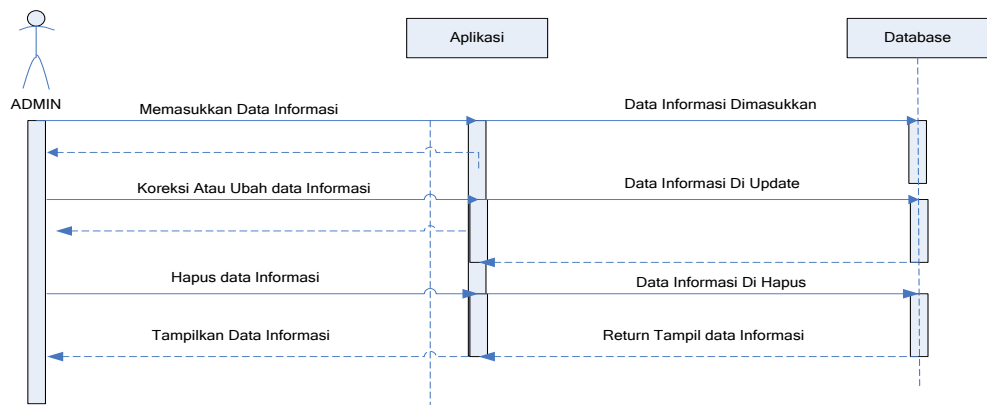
ADMIN

Aplikasi

Database

Memasukkan Data Informasi

Data Informasi Dimasukkan

Koreksi Atau Ubah data Informasi

Data Informasi Di Update

Hapus data Informasi

Data Informasi Di Hapus

Tampilkan Data Informasi

Return Tampil data Informasi